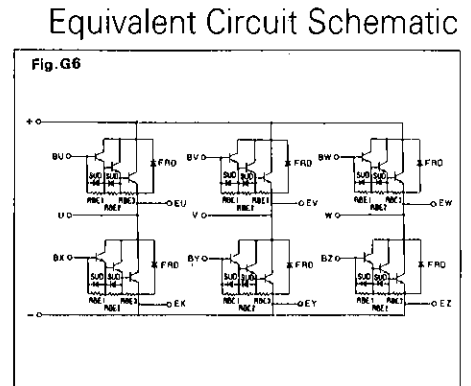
Equivalent Circuit Schematic

Fig.G6

+

BU

SUD SUD

FRD

RBE1 RBE3

RBE2

EU

U

BV

SUD SUD

FRD

RBE1 RBE3

RBE2

EV

V

BW

SUD SUD

FRD

RBE1 RBE3

RBE2

EW

W

BX

SUD SUD

FRD

RBE1 RBE3

RBE2

EX

BY

SUD SUD

FRD

RBE1 RBE3

RBE2

EY

BZ

SUD SUD

FRD

RBE1 RBE3

RBE2

EZ

−